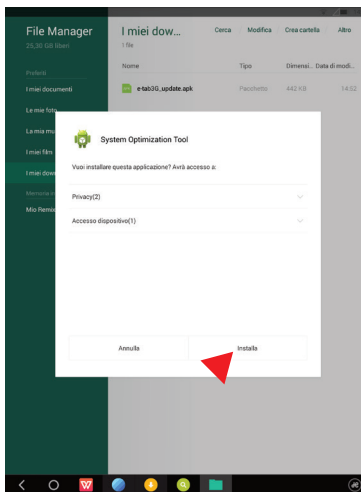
File Manager
25,30 GB liberi

I miei dow...
1 file

Cerca Modifica Crea cartella Altro

Preferiti

I miei documenti

Le mie foto

La mia mu

I miei film

I miei dow

Memoria in

Mio Remo

Nome Tipo Dimensi... Data di modi...

e-tab3G_update.apk Pacchetto 442 KB 14:53

System Optimization Tool

Vuoi installare questa applicazione? Avrà accesso a:

Privacy(2)

Accesso dispositivo(1)

Annulla

Installa